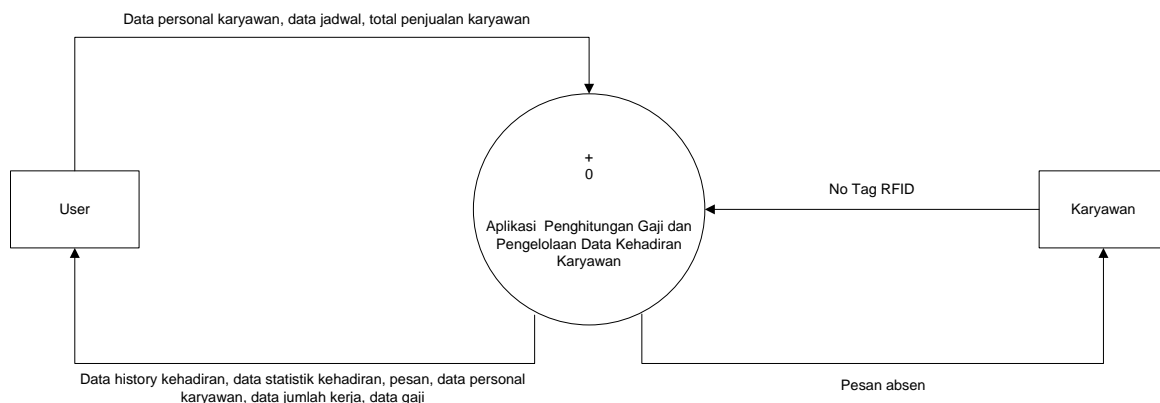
Data personal karyawan, data jadwal, total penjualan karyawan

User

+
0

Aplikasi Penghitungan Gaji dan Pengelolaan Data Kehadiran Karyawan

No Tag RFID

Karyawan

Data history kehadiran, data statistik kehadiran, pesan, data personal karyawan, data jumlah kerja, data gaji

Pesan absen